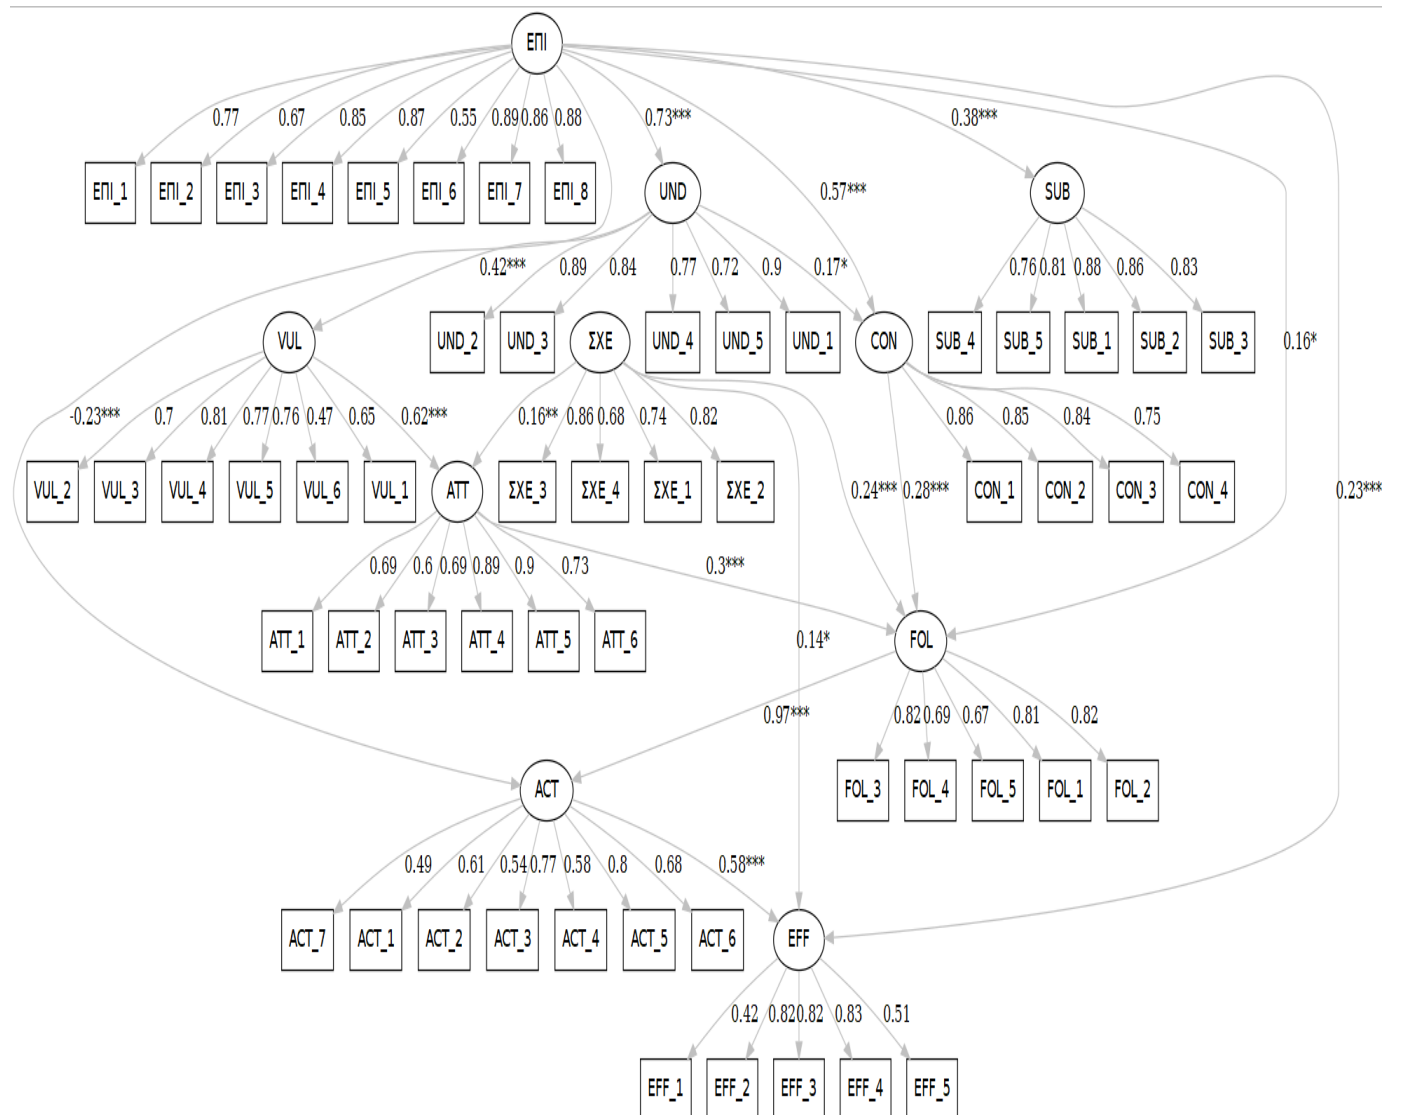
ΕΠΙ

0.77 0.67 0.85 0.87 0.55 0.89 0.86 0.88 0.73*** 0.38***

ΕΠΙ_1 ΕΠΙ_2 ΕΠΙ_3 ΕΠΙ_4 ΕΠΙ_5 ΕΠΙ_6 ΕΠΙ_7 ΕΠΙ_8

UND 0.57*** SUB

0.42*** 0.89 0.84 0.77 0.72 0.9 0.17* 0.76 0.81 0.88 0.86 0.83

VUL UND_2 UND_3 ΣΧΕ UND_4 UND_5 UND_1 CON SUB_4 SUB_5 SUB_1 SUB_2 SUB_3 0.16*

-0.23*** 0.7 0.81 0.77 0.76 0.47 0.65 0.62*** 0.16** 0.86 0.68 0.74 0.82 0.86 0.85 0.84 0.75

VUL_2 VUL_3 VUL_4 VUL_5 VUL_6 VUL_1 ATT ΣΧΕ_3 ΣΧΕ_4 ΣΧΕ_1 ΣΧΕ_2 0.24*** 0.28*** CON_1 CON_2 CON_3 CON_4 0.23***

0.69 0.6 0.69 0.89 0.9 0.73 0.3***

ATT_1 ATT_2 ATT_3 ATT_4 ATT_5 ATT_6 0.14* FOL

0.97*** 0.82 0.69 0.67 0.81 0.82

ACT FOL_3 FOL_4 FOL_5 FOL_1 FOL_2

0.49 0.61 0.54 0.77 0.58 0.8 0.68 0.58***

ACT_7 ACT_1 ACT_2 ACT_3 ACT_4 ACT_5 ACT_6 EFF

0.42 0.82 0.82 0.83 0.51

EFF_1 EFF_2 EFF_3 EFF_4 EFF_5